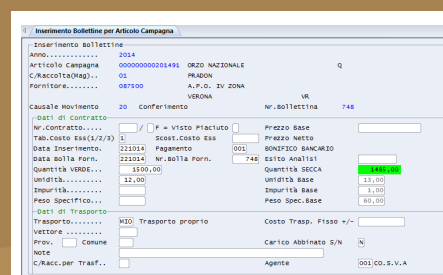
Inserimento Bollettine per Articolo Campagna

Inserimento Bollettine
Anno............ 2014
Articolo Campagna 000000000201491 ORZO NAZIONALE Q
C/Raccolta(Mag).. 01 PRADON
Fornitore........ 087500 A.P.O. IV ZONA
VERONA VR
Causale Movimento 20 Conferimento Nr.Bollettina 748

Dati di Contratto
Nr.Contratto..... / F = Visto Piaciuto Prezzo Base
Tab.Costo Ess(1/2/3) 1 Scost.Costo Ess Prezzo Netto
Data Inserimento. 221014 Pagamento 001 BONIFICO BANCARIO
Data Bolla Forn. 221014 Nr.Bolla Forn. 748 Esito Analisi
Quantità VERDE.... 1500,00 Quantità SECCA 1485,00
Umidità.......... 12,00 Umidità Base 13,00
Impurità......... Impurità Base 1,00
Peso Specifico... Peso Spec.Base 60,00

Dati di Trasporto
Trasporto........ MIO Trasporto proprio Costo Trasp. Fisso +/-
Vettore ........
Prov. Comune Carico Abbinato S/N N
Note
C/Racc.per Trasf.. Agente 001 CO.S.V.A